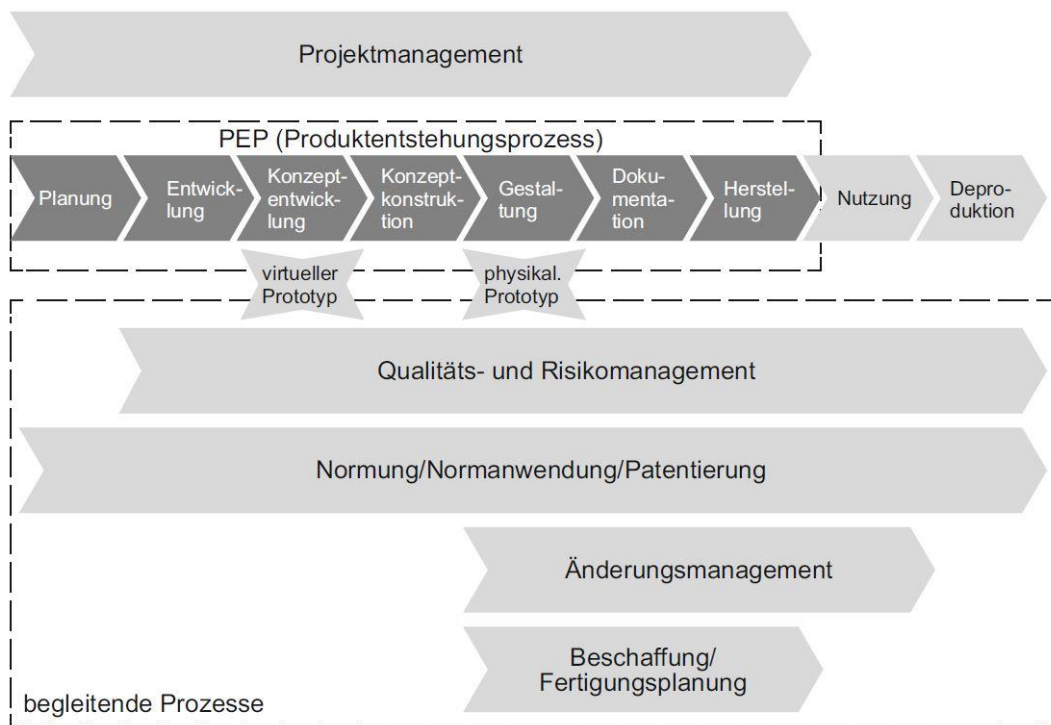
Projektmanagement

PEP (Produktentstehungsprozess)

Planung

Entwicklung

Konzeptentwicklung

Konzeptkonstruktion

Gestaltung

Dokumentation

Herstellung

Nutzung

Deproduktion

virtueller Prototyp

physikal. Prototyp

Qualitäts- und Risikomanagement

Normung/Normanwendung/Patentierung

Änderungsmanagement

Beschaffung/ Fertigungsplanung

begleitende Prozesse